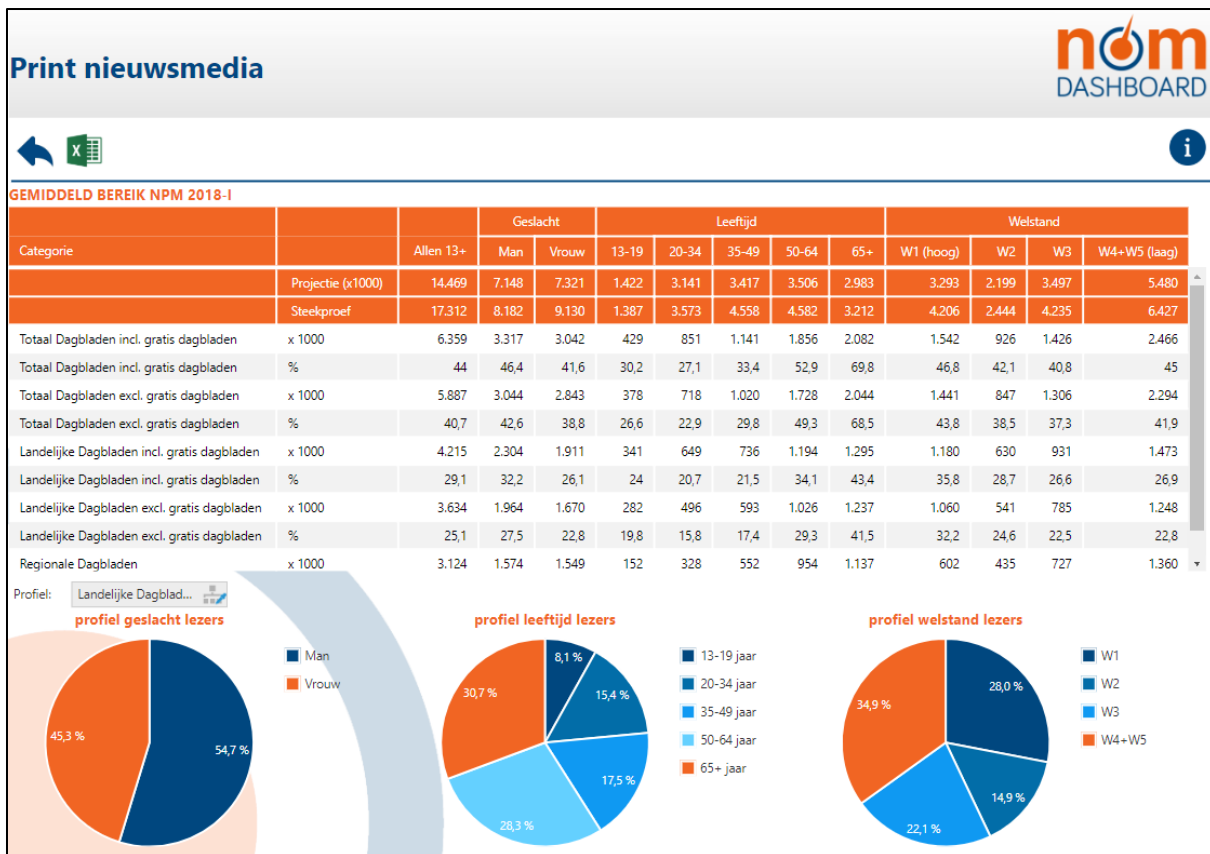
Print nieuwsmedia

nom DASHBOARD

GEMIDDELD BEREIK NPM 2018-I

| Categorie | | Allen 13+ | Geslacht Man | Geslacht Vrouw | Leeftijd 13-19 | 20-34 | 35-49 | 50-64 | 65+ | Welstand W1 (hoog) | W2 | W3 | W4+W5 (laag) |
|---|---|---|---|---|---|---|---|---|---|---|---|---|---|
| | Projectie (x1000) | 14.469 | 7.148 | 7.321 | 1.422 | 3.141 | 3.417 | 3.506 | 2.983 | 3.293 | 2.199 | 3.497 | 5.480 |
| | Steekproef | 17.312 | 8.182 | 9.130 | 1.387 | 3.573 | 4.558 | 4.582 | 3.212 | 4.206 | 2.444 | 4.235 | 6.427 |
| Totaal Dagbladen incl. gratis dagbladen | x 1000 | 6.359 | 3.317 | 3.042 | 429 | 851 | 1.141 | 1.856 | 2.082 | 1.542 | 926 | 1.426 | 2.466 |
| Totaal Dagbladen incl. gratis dagbladen | % | 44 | 46,4 | 41,6 | 30,2 | 27,1 | 33,4 | 52,9 | 69,8 | 46,8 | 42,1 | 40,8 | 45 |
| Totaal Dagbladen excl. gratis dagbladen | x 1000 | 5.887 | 3.044 | 2.843 | 378 | 718 | 1.020 | 1.728 | 2.044 | 1.441 | 847 | 1.306 | 2.294 |
| Totaal Dagbladen excl. gratis dagbladen | % | 40,7 | 42,6 | 38,8 | 26,6 | 22,9 | 29,8 | 49,3 | 68,5 | 43,8 | 38,5 | 37,3 | 41,9 |
| Landelijke Dagbladen incl. gratis dagbladen | x 1000 | 4.215 | 2.304 | 1.911 | 341 | 649 | 736 | 1.194 | 1.295 | 1.180 | 630 | 931 | 1.473 |
| Landelijke Dagbladen incl. gratis dagbladen | % | 29,1 | 32,2 | 26,1 | 24 | 20,7 | 21,5 | 34,1 | 43,4 | 35,8 | 28,7 | 26,6 | 26,9 |
| Landelijke Dagbladen excl. gratis dagbladen | x 1000 | 3.634 | 1.964 | 1.670 | 282 | 496 | 593 | 1.026 | 1.237 | 1.060 | 541 | 785 | 1.248 |
| Landelijke Dagbladen excl. gratis dagbladen | % | 25,1 | 27,5 | 22,8 | 19,8 | 15,8 | 17,4 | 29,3 | 41,5 | 32,2 | 24,6 | 22,5 | 22,8 |
| Regionale Dagbladen | x 1000 | 3.124 | 1.574 | 1.549 | 152 | 328 | 552 | 954 | 1.137 | 602 | 435 | 727 | 1.360 |

Profiel: Landelijke Dagblad...

profiel geslacht lezers
Man
Vrouw
45,3 %
54,7 %

profiel leeftijd lezers
13-19 jaar
20-34 jaar
35-49 jaar
50-64 jaar
65+ jaar
8,1 %
15,4 %
17,5 %
28,3 %
30,7 %

profiel welstand lezers
W1
W2
W3
W4+W5
28,0 %
14,9 %
22,1 %
34,9 %